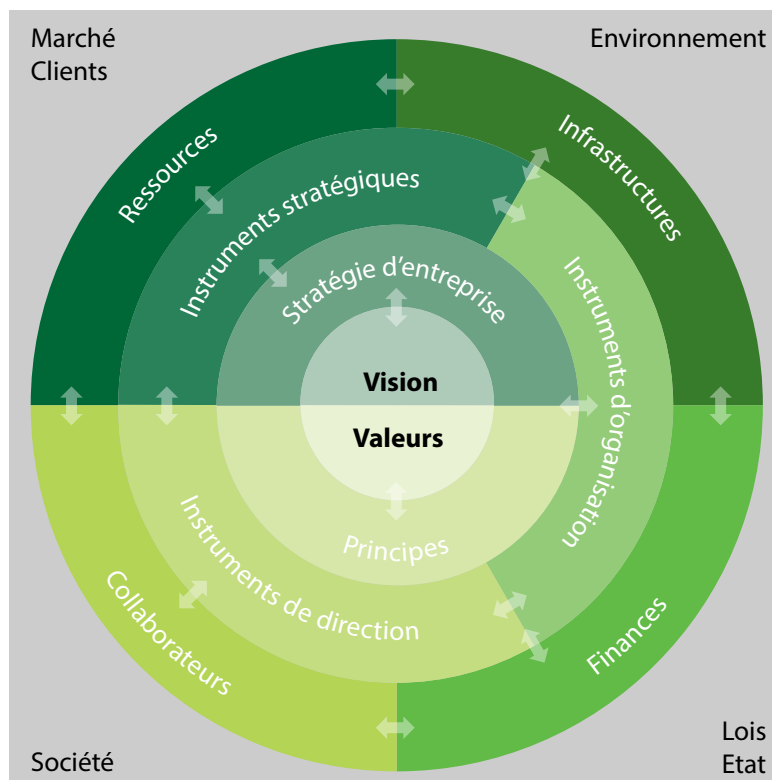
Marché
Clients

Environnement

Ressources

Infrastructures

Instruments stratégiques

Stratégie d'entreprise

Instruments d'organisation

Vision

Valeurs

Principes

Instruments de direction

Collaborateurs

Finances

Société

Lois
Etat